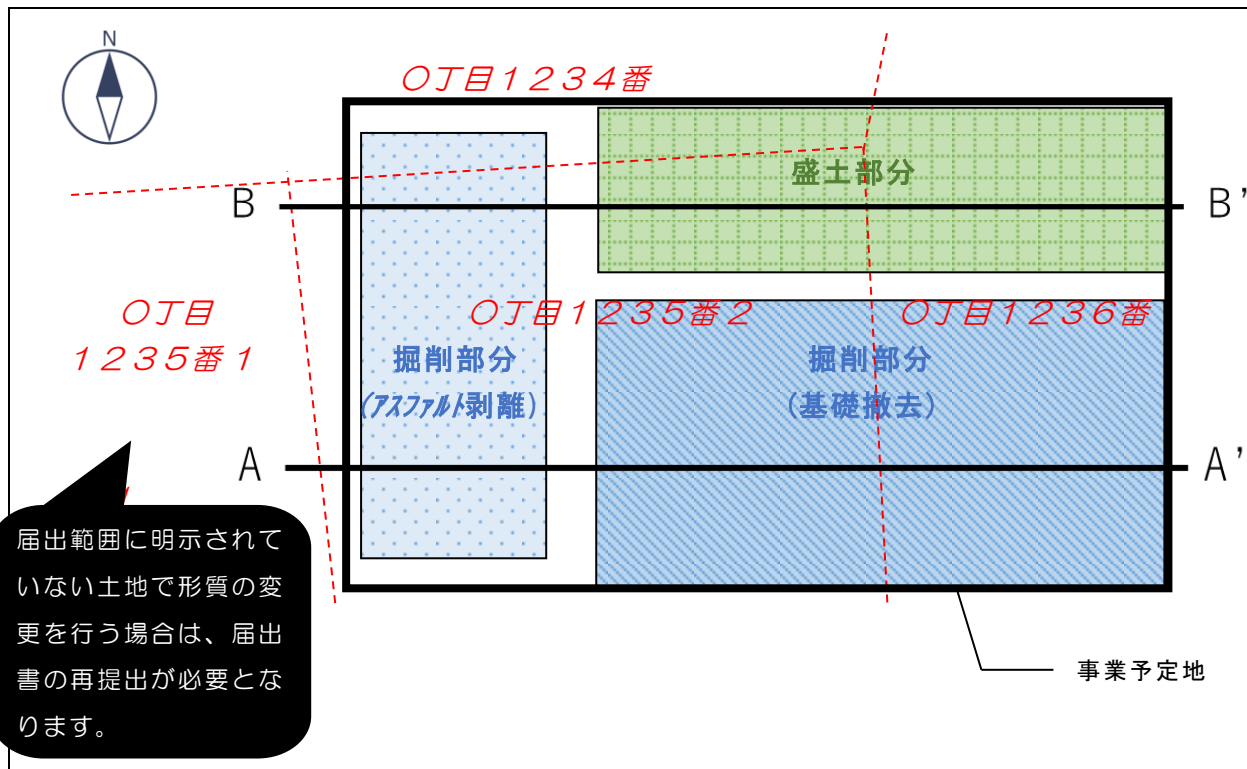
N

〇丁目１２３４番

盛土部分

B

B'

〇丁目
１２３５番１

〇丁目１２３５番２

〇丁目１２３６番

掘削部分
（アスファルト剥離）

掘削部分
（基礎撤去）

A

A'

届出範囲に明示されていない土地で形質の変更を行う場合は、届出書の再提出が必要となります。

事業予定地